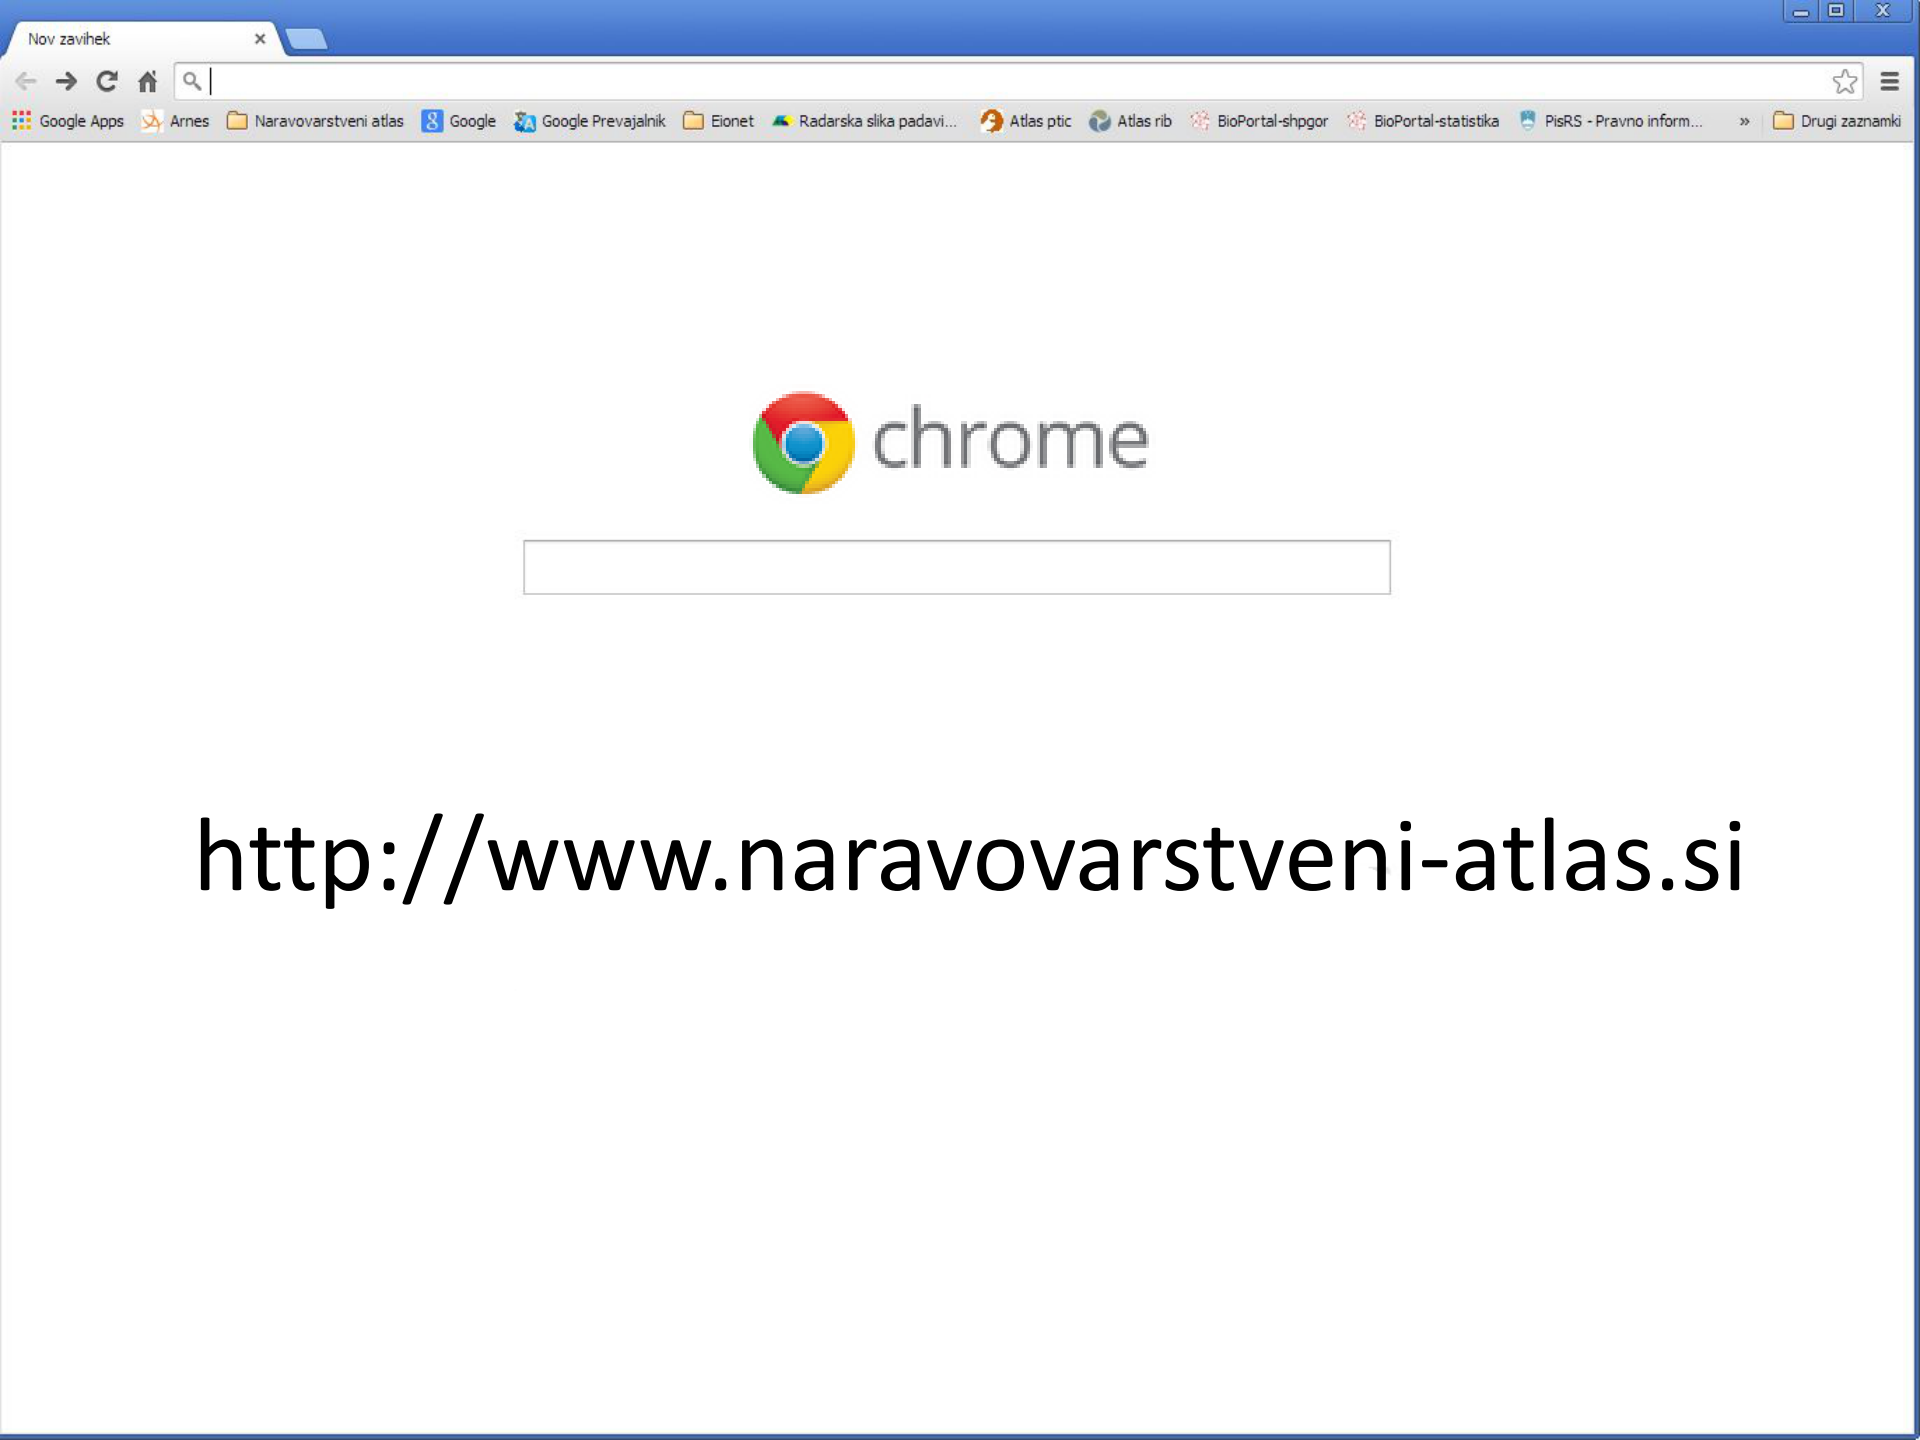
Nov zavihek ×

Google Apps Arnes Naravovarstveni atlas Google Google Prevajalnik Eionet Radarska slika padavi... Atlas ptic Atlas rib BioPortal-shpgor BioPortal-statistika PisRS - Pravno inform... » Drugi zaznamki

chrome

http://www.naravovarstveni-atlas.si